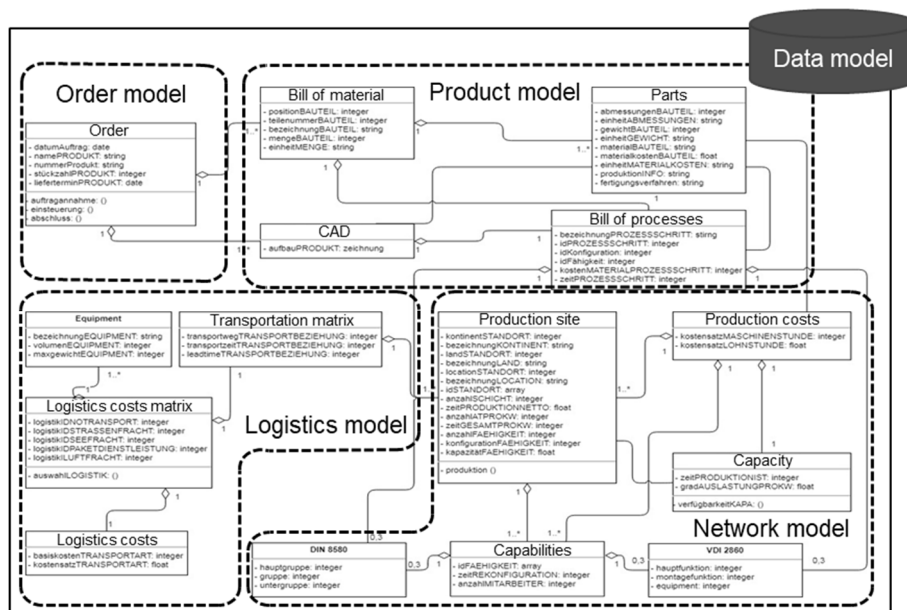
Data model

Order model

Order
- datumAuftrag: date
- nameProdukt: string
- nummerProdukt: string
- stückzahlPRODUKT: integer
- lieferterminPRODUKT: date
auftragannahme: ()
einsteuerung: ()
abschluss: ()

Product model

Bill of material
- positionBAUTEIL: integer
- teilenummerBAUTEIL: integer
- bezeichnungBAUTEIL: string
- mengeBAUTEIL: integer
- einheitMENGE: string

Parts
- abmessungenBAUTEIL: integer
- einheitABMESSUNGEN: string
- gewichtBAUTEIL: integer
- einheitGEWICHT: string
- materialBAUTEIL: string
- materialkostenBAUTEIL: float
- einheitMATERIALKOSTEN: string
- produktionINFO: string
- fertigungsverfahren: string

CAD
- aufbauPRODUKT: zeichnung

Bill of processes
- bezeichnungPROZESSSCHRITT: stirng
- idPROZESSSCHRITT: integer
- idKonfiguration: integer
- idFähigkeit: integer
- kostenMATERIALPROZESSSCHRITT: integer
- zeitPROZESSSCHRITT: integer

1..*
1
1..*
1
1
1..*

Equipment
- bezeichnungEQUIPMENT: string
- volumenEQUIPMENT: integer
- maxgewichtEQUIPMENT: integer

Transportation matrix
- transportwegTRANSPORTBEZIEHUNG: integer
- transportzeitTRANSPORTBEZIEHUNG: integer
- leadtimeTRANSPORTBEZIEHUNG: integer

Logistics costs matrix
- logistikIDNOTRANSPORT: integer
- logistikIDSTRASSENFRACHT: integer
- logistikIDSEEFRACHT: integer
- logistikIDPAKETDIENSTLEISTUNG: integer
- logistikILUFTFRACHT: integer
- auswahlLOGISTIK: ()

Logistics model

Logistics costs
- basiskostenTRANSPORTART: integer
- kostensatzTRANSPORTART: float

1..*
1
1
1

Production site
- kontinentSTANDORT: integer
- bezeichnungKONTINENT: string
- landSTANDORT: integer
- bezeichnungLAND: string
- locationSTANDORT: integer
- bezeichnungLOCATION: string
- idSTANDORT: array
- anzahlSCHICHT: integer
- zeitPRODUKTIONNETTO: float
- anzahlATPROKW: integer
- zeitGESAMTPROKW: integer
- anzahlFAEHIGKEIT: integer
- konfigurationFAEHIGKEIT: integer
- kapazitatFAEHIGKEIT: float
- produktion ()

Production costs
- kostensatzMASCHINENSTUNDE: integer
- kostensatzLOHNSTUNDE: float

Capacity
- zeitPRODUKTIONIST: integer
- gradAUSLASTUNGPROKW: float
verfügbarkeitKAPA: ()

Network model

DIN 8580
- hauptgruppe: integer
- gruppe: integer
- untergruppe: integer

Capabilities
- idFAEHIGKEIT: array
- zeitREKONFIGURATION: integer
- anzahlMITARBEITER: integer

VDI 2860
- hauptfunktion: integer
- montagefunktion: integer
- equipment: integer

1..*
1
1..*
1..*
0,3
0,3
1
0,3
1
0,3